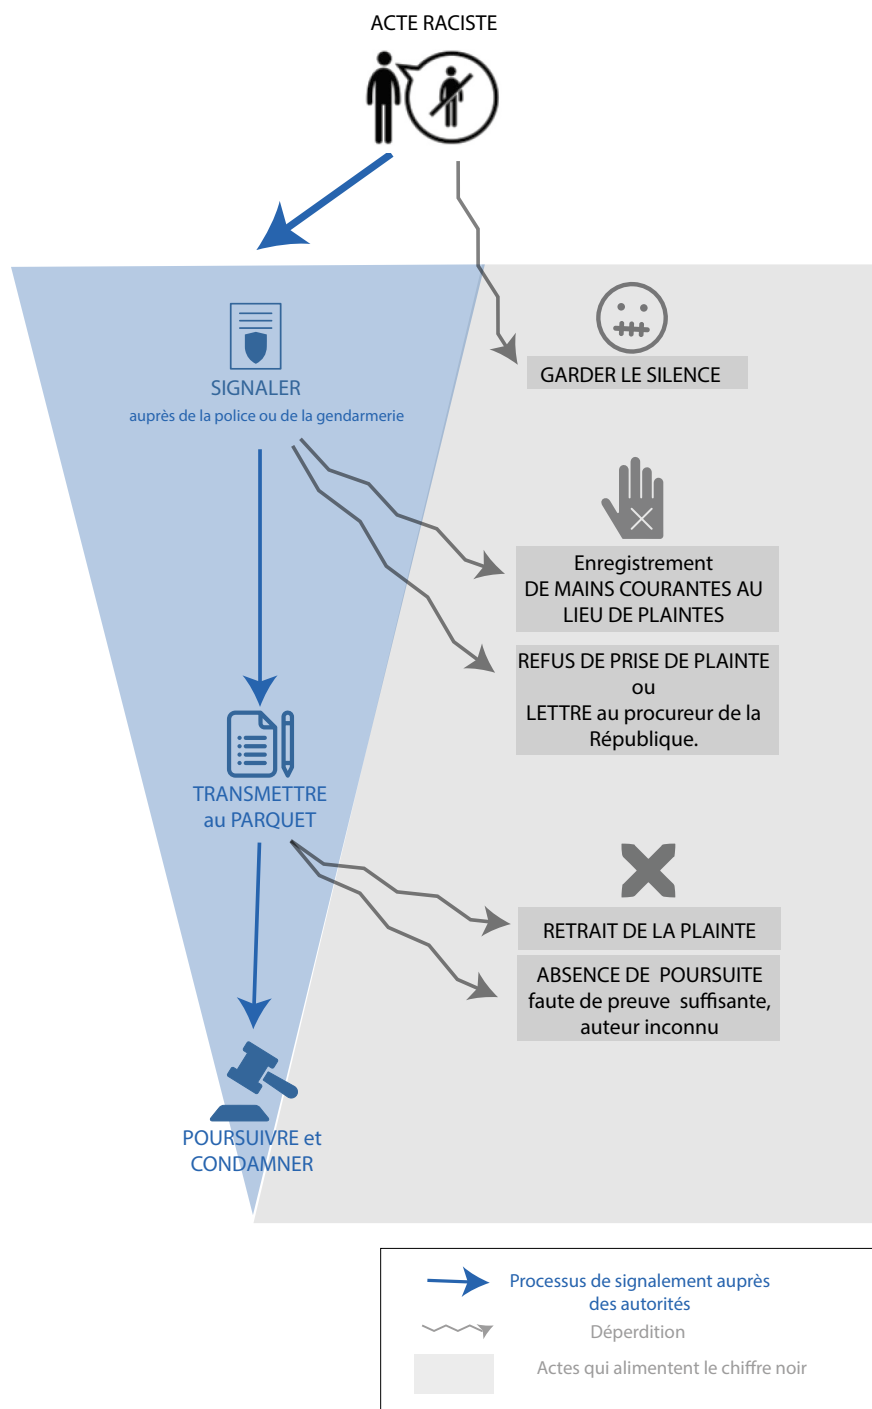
ACTE RACISTE

SIGNALER
auprès de la police ou de la gendarmerie

GARDER LE SILENCE

Enregistrement
DE MAINS COURANTES AU LIEU DE PLAINTES

REFUS DE PRISE DE PLAINTE
ou
LETTRE au procureur de la République.

TRANSMETTRE
au PARQUET

RETRAIT DE LA PLAINTE

ABSENCE DE POURSUITE
faute de preuve suffisante,
auteur inconnu

POURSUIVRE et
CONDAMNER

Processus de signalement auprès des autorités
Déperdition
Actes qui alimentent le chiffre noir